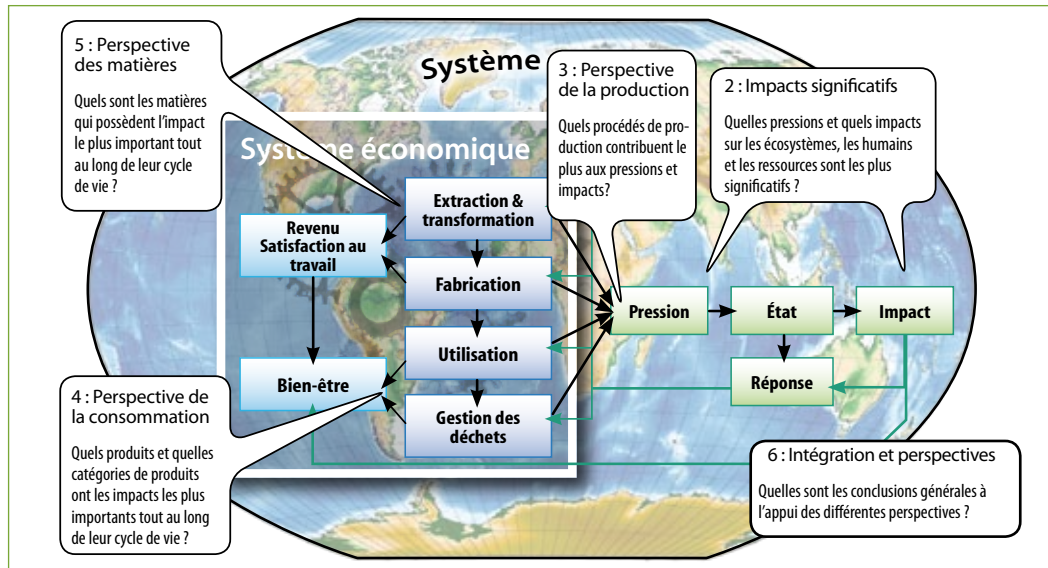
Système

Système économique

5 : Perspective des matières

Quels sont les matières qui possèdent l'impact le plus important tout au long de leur cycle de vie ?

3 : Perspective de la production

Quels procédés de production contribuent le plus aux pressions et impacts?

2 : Impacts significatifs

Quelles pressions et quels impacts sur les écosystèmes, les humains et les ressources sont les plus significatifs ?

Extraction & transformation

Revenu Satisfaction au travail

Fabrication

Pression

État

Impact

Utilisation

Réponse

Bien-être

Gestion des déchets

4 : Perspective de la consommation

Quels produits et quelles catégories de produits ont les impacts les plus importants tout au long de leur cycle de vie ?

6 : Intégration et perspectives

Quelles sont les conclusions générales à l'appui des différentes perspectives ?